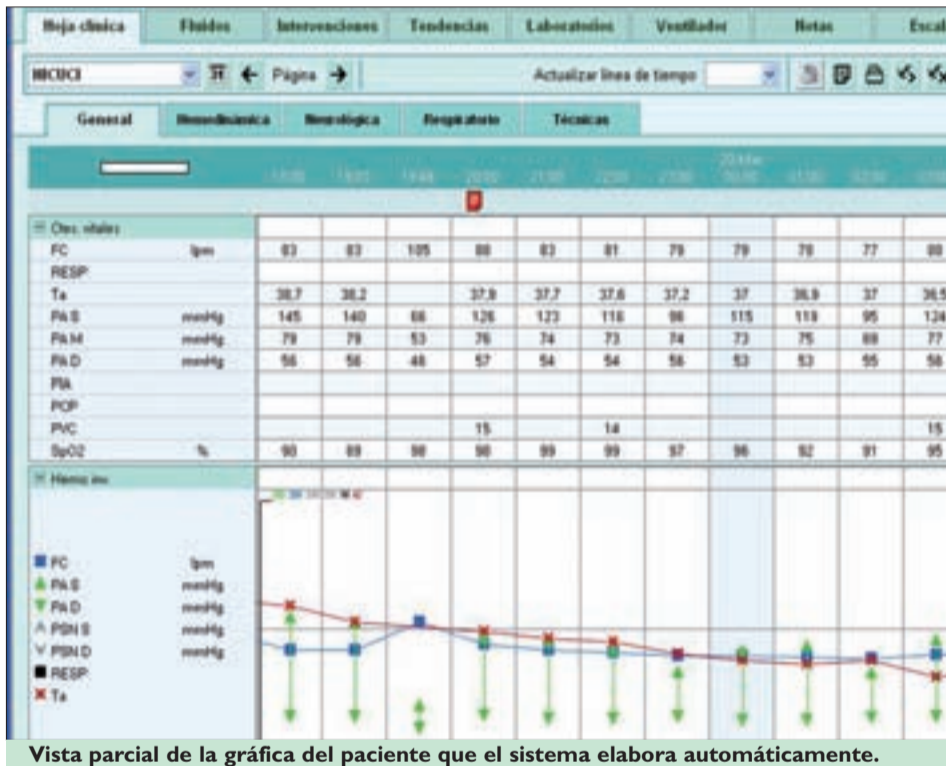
Hoja clínica | Fluidos | Intervenciones | Tendencias | Laboratorios | Ventilador | Notas | Escal

MICUCI | Página | Actualizar líneas de tiempo

General | Hemodinámica | Neurológica | Respiratorio | Técnicas

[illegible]

| Ctes. vitales | | | | | | | | | | | | |
|---|---|---|---|---|---|---|---|---|---|---|---|---|
| FC | lpm | 83 | 83 | 105 | 88 | 83 | 81 | 79 | 79 | 78 | 77 | 80 |
| RESP | | | | | | | | | | | | |
| Ta | | 38,7 | 38,2 | | 37,9 | 37,7 | 37,6 | 37,2 | 37 | 36,9 | 37 | 36,5 |
| PA S | mmHg | 145 | 140 | 66 | 126 | 123 | 116 | 98 | 115 | 118 | 95 | 124 |
| PA M | mmHg | 79 | 79 | 53 | 76 | 74 | 73 | 74 | 73 | 75 | 68 | 77 |
| PA D | mmHg | 56 | 56 | 48 | 57 | 54 | 54 | 56 | 53 | 53 | 55 | 56 |
| PIA | | | | | | | | | | | | |
| PCP | | | | | | | | | | | | |
| PVC | | | | | 15 | | 14 | | | | | 15 |
| SpO2 | % | 98 | 89 | 98 | 98 | 99 | 99 | 97 | 96 | 92 | 91 | 95 |

Hemo inv.

FC lpm
PA S mmHg
PA D mmHg
PSN S mmHg
PSN D mmHg
RESP
Ta

Vista parcial de la gráfica del paciente que el sistema elabora automáticamente.